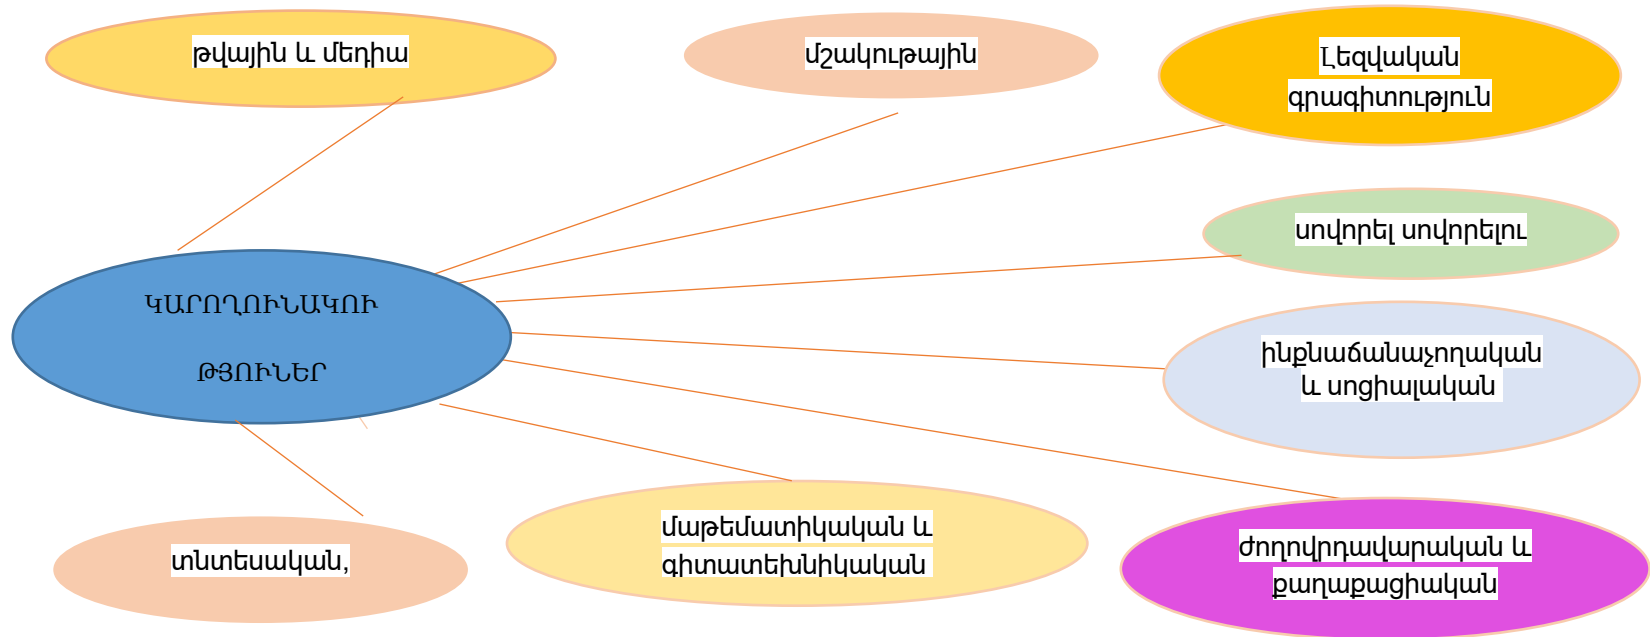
թվային և մեդիա

մշակութային

Լեզվական գրագիտություն

ԿԱՐՈՂՈՒՆԱԿՈՒ

ԹՅՈՒՆԵՐ

սովորել սովորելու

ինքնաճանաչողական և սոցիալական

տնտեսական,

մաթեմատիկական և գիտատեխնիկական

ժողովրդավարական և քաղաքացիական